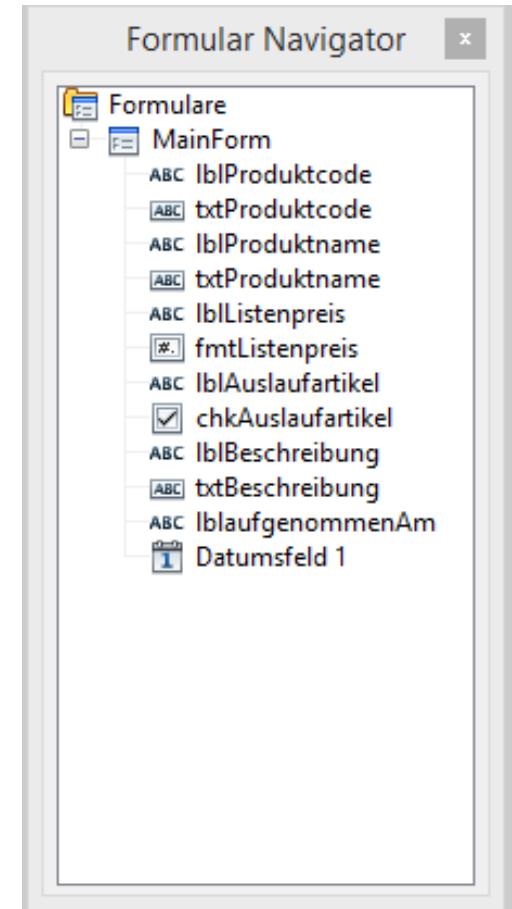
Formular Navigator ×

Formulare
MainForm
ABC lblProduktcode
ABC txtProduktcode
ABC lblProduktname
ABC txtProduktname
ABC lblListenpreis
#. fmtListenpreis
ABC lblAuslaufartikel
chkAuslaufartikel
ABC lblBeschreibung
ABC txtBeschreibung
ABC lblaufgenommenAm
1 Datumsfeld 1